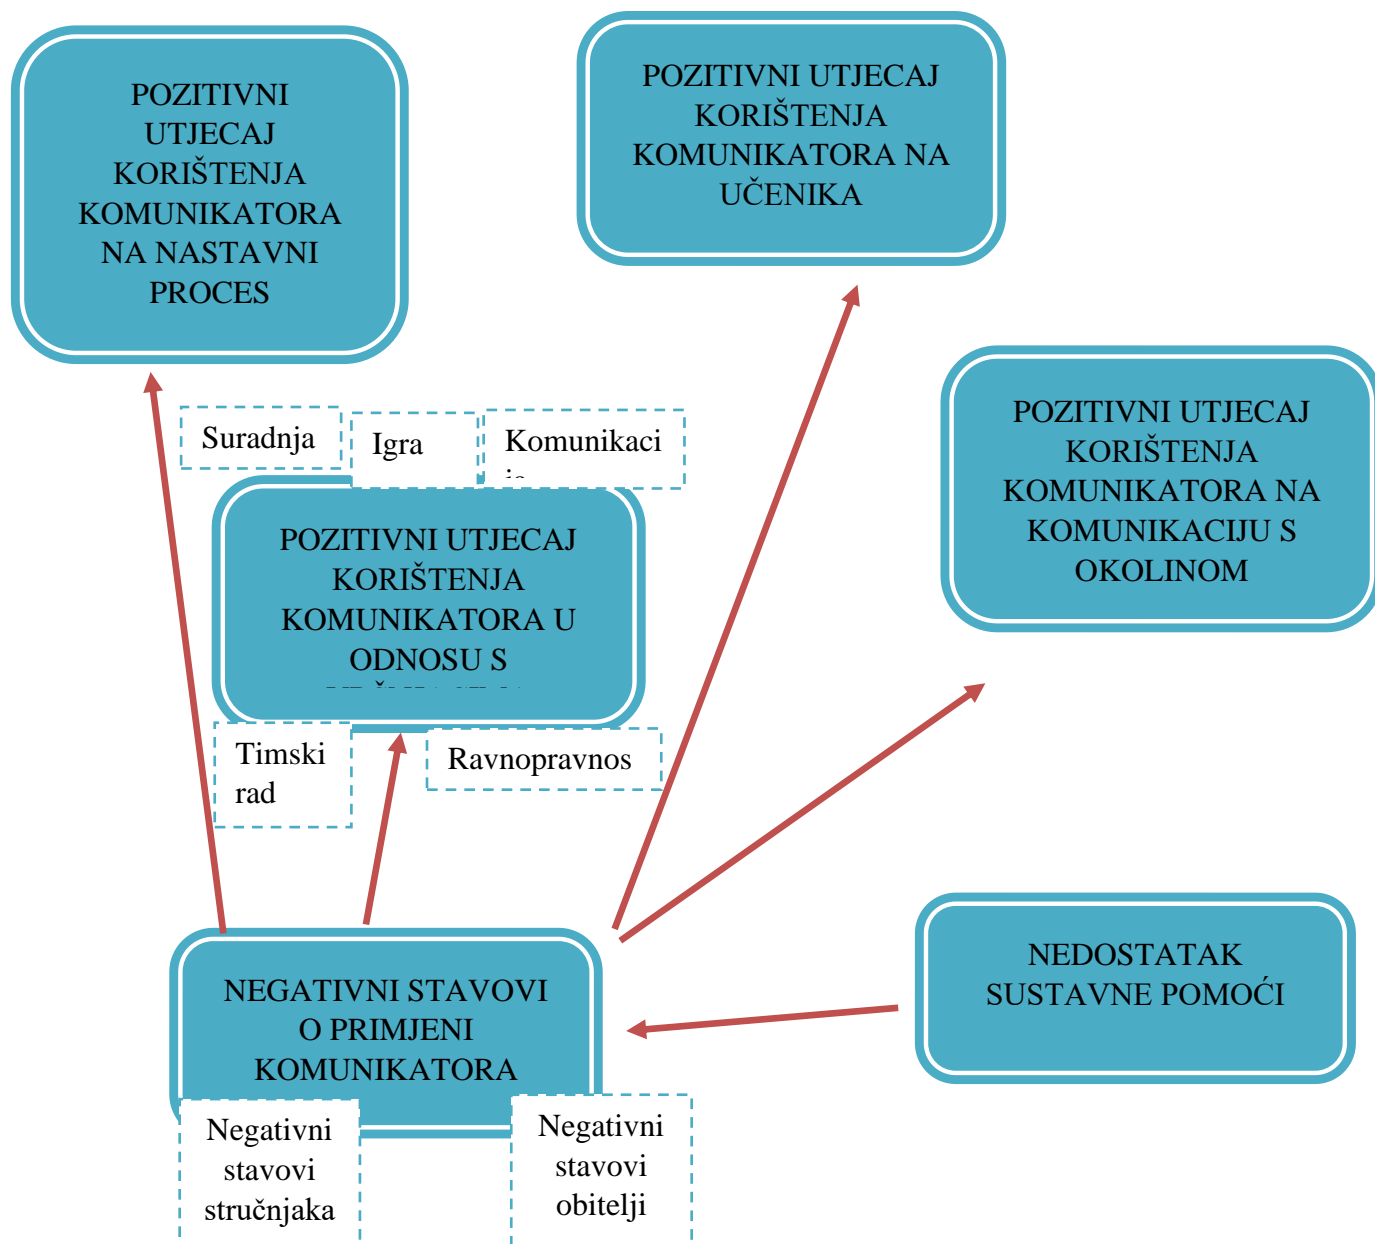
POZITIVNI UTJECAJ KORIŠTENJA KOMUNIKATORA NA NASTAVNI PROCES

POZITIVNI UTJECAJ KORIŠTENJA KOMUNIKATORA NA UČENIKA

POZITIVNI UTJECAJ KORIŠTENJA KOMUNIKATORA NA KOMUNIKACIJU S OKOLINOM

Suradnja

Igra

Komunikaci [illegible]

POZITIVNI UTJECAJ KORIŠTENJA KOMUNIKATORA U ODNOSU S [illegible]

Timski rad

Ravnopravnos

NEGATIVNI STAVOVI O PRIMJENI KOMUNIKATORA

NEDOSTATAK SUSTAVNE POMOĆI

Negativni stavovi stručnjaka

Negativni stavovi obitelji